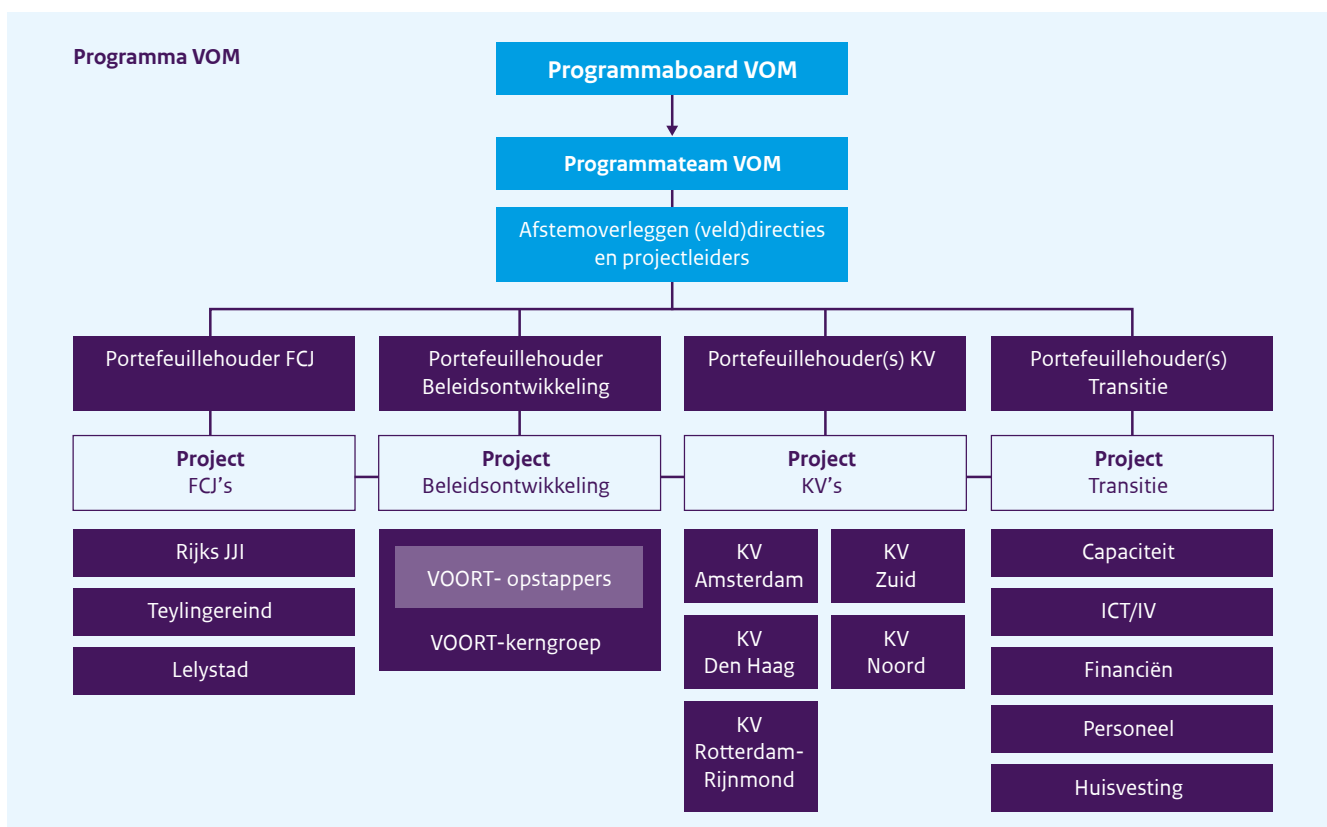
Programma VOM

Programmaboard VOM

Programmateam VOM

Afstemoverleggen (veld)directies en projectleiders

Portefeuillehouder FCJ

Portefeuillehouder Beleidsontwikkeling

Portefeuillehouder(s) KV

Portefeuillehouder(s) Transitie

Project FCJ's

Project Beleidsontwikkeling

Project KV's

Project Transitie

Rijks JJI

Teylingereind

Lelystad

VOORT- opstappers

VOORT-kerngroep

KV Amsterdam

KV Zuid

KV Den Haag

KV Noord

KV Rotterdam-Rijnmond

Capaciteit

ICT/IV

Financiën

Personeel

Huisvesting